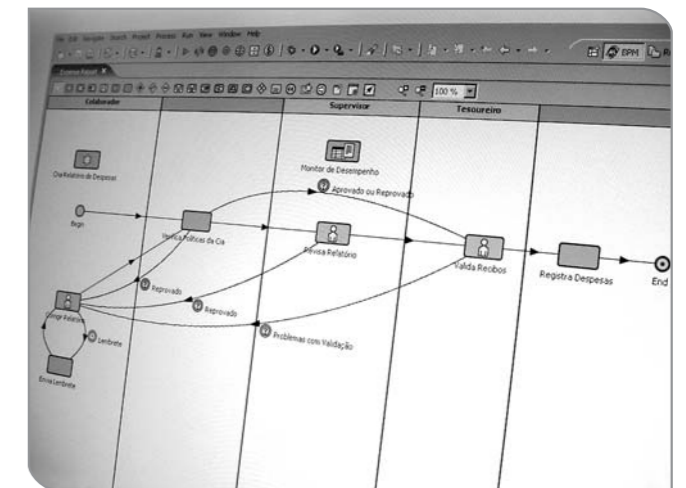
File Edit Navigate Search Project Process Run View Window Help

BPM

100 %

Colaborador

Supervisor

Tesoureiro

Cria Relatório de Despesas

Monitor de Desempenho

Aprovado ou Reprovado

Begin

Verifica Políticas da Cia

Revisa Relatório

Valida Recibos

Registra Despesas

End

Reprovado

Reprovado

Corrige Relatório

Lembrete

Problemas com Validação

Envia Lembrete